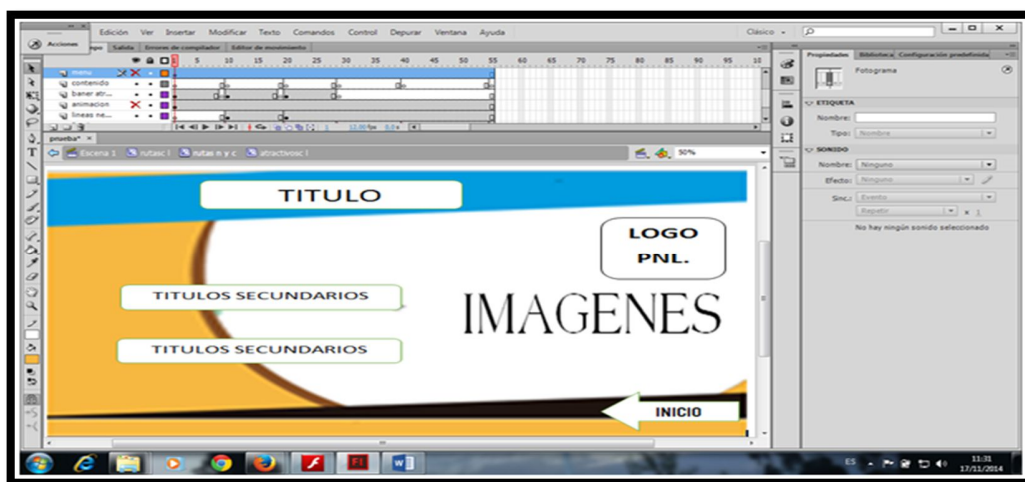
Edición Ver Insertar Modificar Texto Comandos Control Depurar Ventana Ayuda

Clásico

Acciones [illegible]po Salida Errores de compilador Editor de movimiento

5 10 15 20 25 30 35 40 45 50 55 60 65 70 75 80 85 90 95 10

menu
contenido
baner atr...
animacion
lineas ne...

12.00 fps 0.0 s

prueba* ×

Escena 1 rutasc rutas n y c atractivosc

50%

TITULO

LOGO PNL.

TITULOS SECUNDARIOS

IMAGENES

TITULOS SECUNDARIOS

INICIO

Propiedades Biblioteca Configuración predefinida

Fotograma

ETIQUETA

Nombre:

Tipo: Nombre

SONIDO

Nombre: Ninguno

Efecto: Ninguno

Sinc.: Evento

Repetir × 1

No hay ningún sonido seleccionado

ES 11:31 17/11/2014